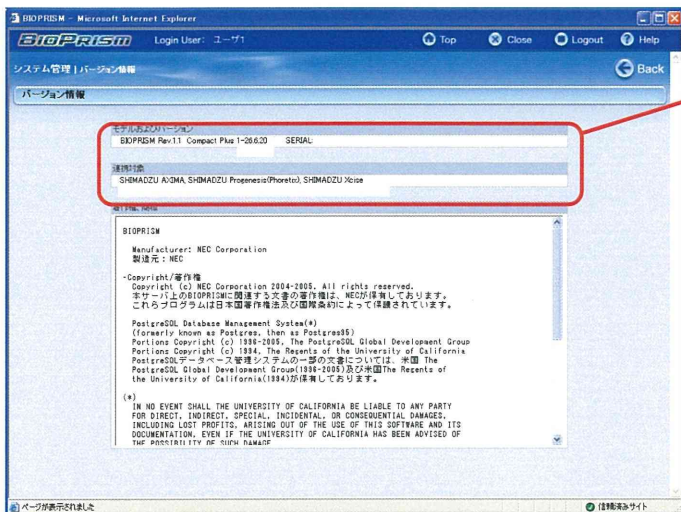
BIOPRISM - Microsoft Internet Explorer

BioPRISM Login User: ユーザ1 Top Close Logout Help

システム管理 | バージョン情報 Back

バージョン情報

モデルおよびバージョン
BIOPRISM Rev.1.1 Compact Plus 1-28.6.20 SERIAL:

連携対象
SHIMADZU AXIMA, SHIMADZU Progenesis(Phoretix), SHIMADZU Xcise

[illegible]

BIOPRISM

Manufacturer: NEC Corporation
製造元：NEC

・Copyright/著作権
Copyright (c) NEC Corporation 2004-2005. All rights reserved.
本サーバ上のBIOPRISMに関連する文書の著作権は、NECが保有しています。
これらプログラムは日本国著作権法及び国際条約によって保護されています。

PostgreSQL Database Management System(*)
(formerly known as Postgres, then as Postgres95)
Portions Copyright (c) 1996-2005, The PostgreSQL Global Development Group
Portions Copyright (c) 1994, The Regents of the University of California
PostgreSQLデータベース管理システムの一部の文書については、米国 The PostgreSQL Global Development Group(1996-2005)及び米国The Regents of the University of California(1994)が保有しております。

(*)
IN NO EVENT SHALL THE UNIVERSITY OF CALIFORNIA BE LIABLE TO ANY PARTY FOR DIRECT, INDIRECT, SPECIAL, INCIDENTAL, OR CONSEQUENTIAL DAMAGES, INCLUDING LOST PROFITS, ARISING OUT OF THE USE OF THIS SOFTWARE AND ITS DOCUMENTATION, EVEN IF THE UNIVERSITY OF CALIFORNIA HAS BEEN ADVISED OF THE POSSIBILITY OF SUCH DAMAGE

ページが表示されました 信頼済みサイト